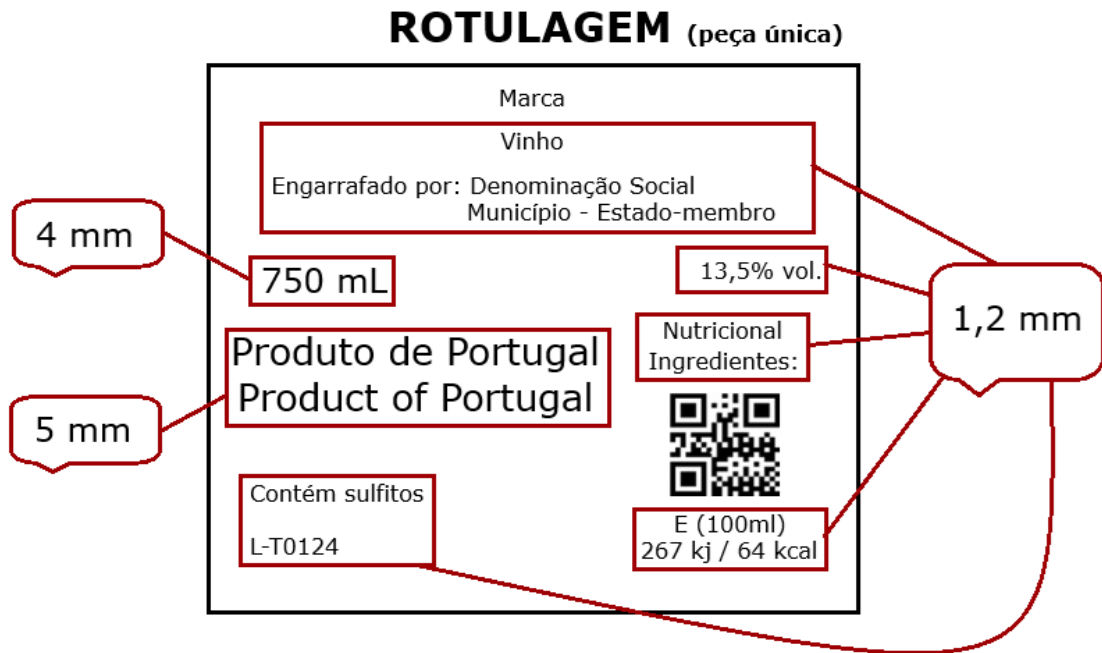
ROTULAGEM (peça única)

Marca

Vinho

Engarrafado por: Denominação Social
Município - Estado-membro

4 mm

750 mL

13,5% vol.

1,2 mm

Nutricional
Ingredientes:

Produto de Portugal
Product of Portugal

5 mm

Contém sulfitos

L-T0124

E (100ml)
267 kj / 64 kcal